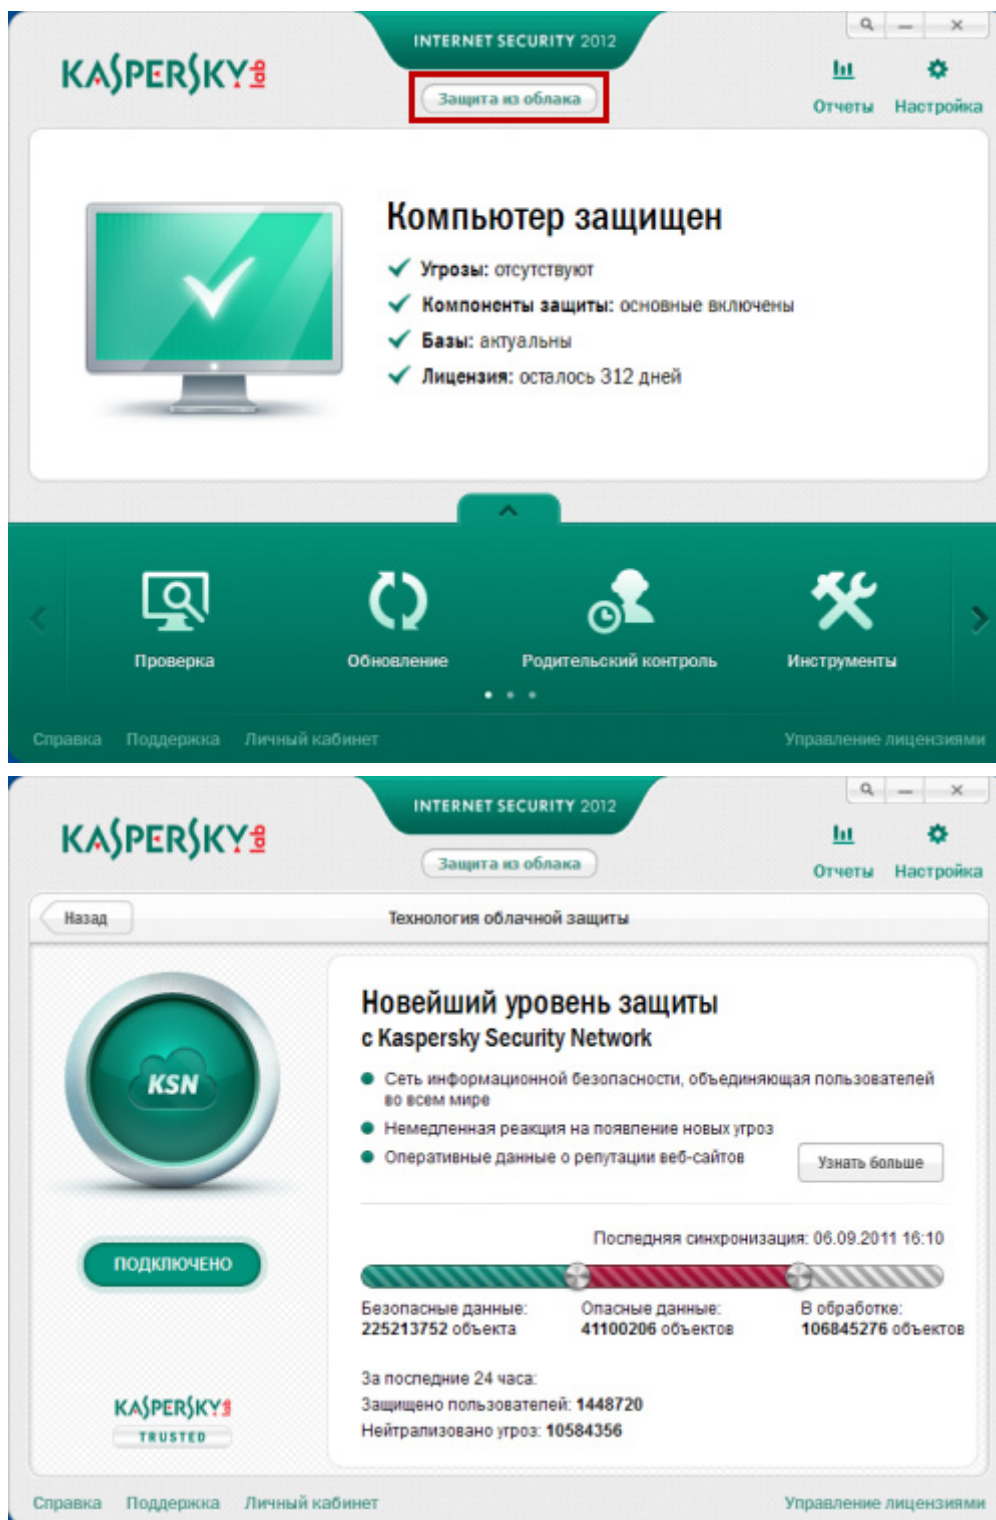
KASPERSKY lab

INTERNET SECURITY 2012

Защита из облака

Отчеты Настройка

Компьютер защищен

Угрозы: отсутствуют

Компоненты защиты: основные включены

Базы: актуальны

Лицензия: осталось 312 дней

Проверка

Обновление

Родительский контроль

Инструменты

Справка Поддержка Личный кабинет

Управление лицензиями

KASPERSKY lab

INTERNET SECURITY 2012

Защита из облака

Отчеты Настройка

Назад

Технология облачной защиты

KSN

ПОДКЛЮЧЕНО

KASPERSKY lab TRUSTED

Новейший уровень защиты с Kaspersky Security Network

Сеть информационной безопасности, объединяющая пользователей во всем мире

Немедленная реакция на появление новых угроз

Оперативные данные о репутации веб-сайтов

Узнать больше

Последняя синхронизация: 06.09.2011 16:10

Безопасные данные: 225213752 объекта

Опасные данные: 41100206 объектов

В обработке: 106845276 объектов

За последние 24 часа:

Защищено пользователей: 1448720

Нейтрализовано угроз: 10584356

Справка Поддержка Личный кабинет

Управление лицензиями